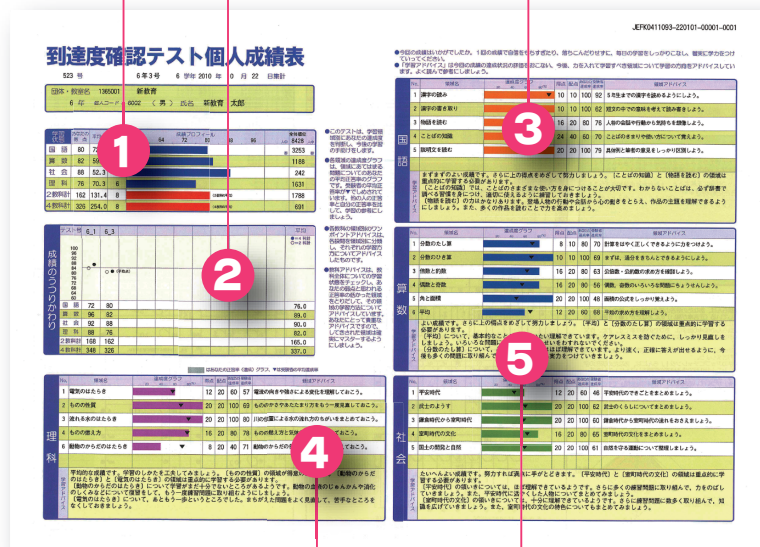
JEFK0411093-220101-00001-0001

到達度確認テスト個人成績表

523 号　6年3号　6 学年 2010 年 0 月 22 日 集計

団体・教室名 1365001 新教育

6 年　組 No. 6022 （男） 氏名 新教育 太郎

| | | | 成績プロフィール | 全体順位 |
|---|---|---|---|---|
| 国語 | 88 | 72 | | 3253 |
| 算数 | 82 | 50 | | 1188 |
| 社会 | 88 | 52 | | 242 |
| 理科 | 76 | 70.3 | | 1631 |
| 2教科計 | 162 | 131.4 | | 1788 |
| 4教科計 | 326 | 254.0 | | 691 |

成績のうつりかわり

| 国語 | 72 | 80 | 76.0 |
|---|---|---|---|
| 算数 | 96 | 82 | 89.0 |
| 社会 | 92 | 88 | 90.0 |
| 理科 | 76 | 76 | 82.0 |
| 2教科計 | 168 | 162 | 165.0 |
| 4教科計 | 348 | 326 | 337.0 |

理科

| No. | 領域名 | | | | | 領域アドバイス |
|---|---|---|---|---|---|---|
| 1 | 電気のはたらき | 12 | 20 | 60 | 57 | |
| 2 | ものの性質 | 20 | 20 | 100 | 69 | |
| 3 | 流れる水のはたらき | 20 | 20 | 100 | 80 | |
| 4 | ものの燃え方 | 16 | 20 | 80 | 78 | |
| 5 | 動物のからだのはたらき | 8 | 20 | 40 | 71 | |

国語

| No. | 領域名 | | | | | 領域アドバイス |
|---|---|---|---|---|---|---|
| 1 | 漢字の読み | 10 | 10 | 100 | 92 | |
| 2 | 漢字の書き取り | 10 | 10 | 100 | 62 | |
| 3 | 物語を読む | 16 | 20 | 80 | 76 | |
| 4 | ことばの知識 | 24 | 40 | 60 | 70 | |
| 5 | 説明文を読む | 20 | 20 | 100 | 79 | |

算数

| No. | 領域名 | | | | | 領域アドバイス |
|---|---|---|---|---|---|---|
| 1 | 分数のたし算 | 8 | 10 | 80 | 70 | |
| 2 | 分数のひき算 | 10 | 10 | 100 | 69 | |
| 3 | 面積と約数 | 16 | 20 | 80 | 63 | |
| 4 | 面積と倍数 | 16 | 20 | 80 | 56 | |
| 5 | 角と図形 | 20 | 20 | 100 | 48 | |
| 6 | 平均 | 12 | 20 | 60 | 68 | |

社会

| No. | 領域名 | | | | | 領域アドバイス |
|---|---|---|---|---|---|---|
| 1 | 平安時代 | 12 | 20 | 60 | 46 | |
| 2 | 武士のおこり | 20 | 20 | 100 | 68 | |
| 3 | 鎌倉時代から室町時代 | 20 | 20 | 100 | 60 | |
| 4 | 室町時代の文化 | 16 | 20 | 80 | 65 | |
| 5 | 国土の開発と発展 | 20 | 20 | 100 | 61 | |

1
2
3
4
5